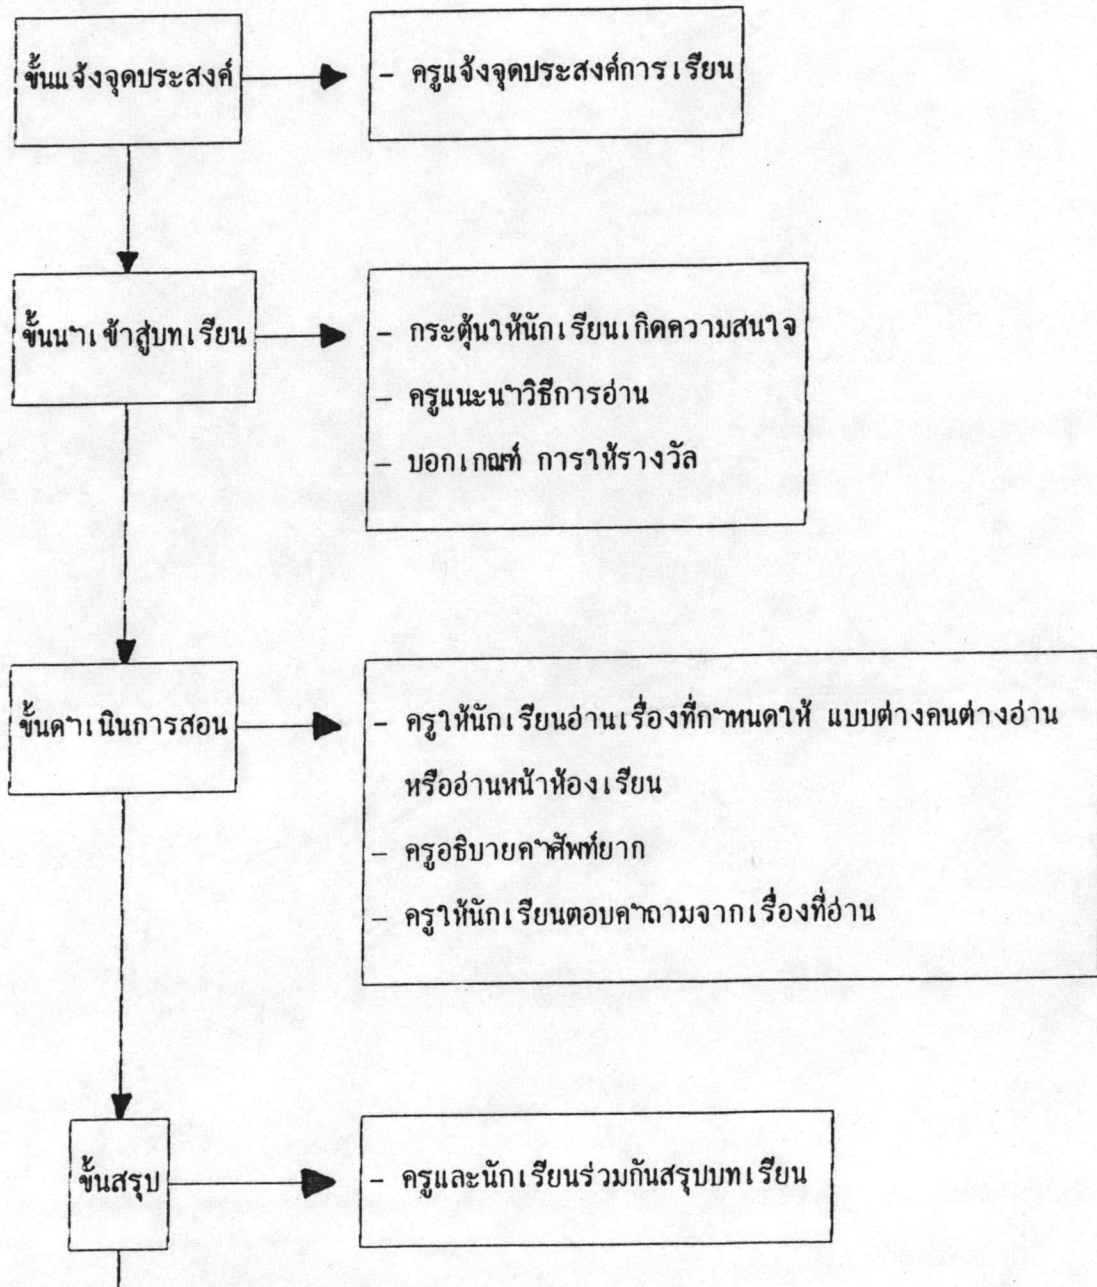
ขั้นแจ้งจุดประสงค์

- ครูแจ้งจุดประสงค์การเรียน

ขั้นนำเข้าสู่บทเรียน

- กระตุ้นให้นักเรียนเกิดความสนใจ
- ครูแนะนำวิธีการอ่าน
- บอกเกณฑ์ การให้รางวัล

ขั้นดำเนินการสอน

- ครูให้นักเรียนอ่านเรื่องที่กำหนดให้ แบบต่างคนต่างอ่าน หรืออ่านหน้าห้องเรียน
- ครูอธิบายคำศัพท์ยาก
- ครูให้นักเรียนตอบคำถามจากเรื่องที่อ่าน

ขั้นสรุป

- ครูและนักเรียนร่วมกันสรุปบทเรียน